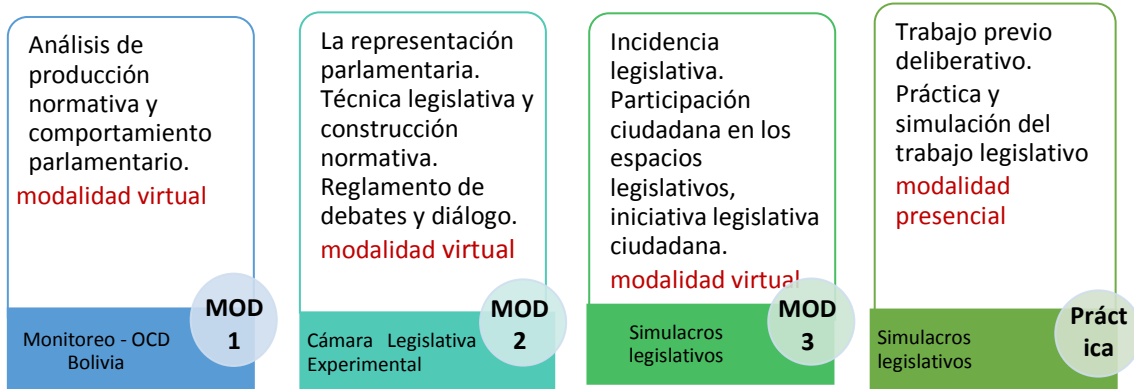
Análisis de producción normativa y comportamiento parlamentario.

modalidad virtual

MOD 1

Monitoreo - OCD Bolivia

La representación parlamentaria.
Técnica legislativa y construcción normativa.
Reglamento de debates y diálogo.

modalidad virtual

MOD 2

Cámara Legislativa Experimental

Incidencia legislativa.
Participación ciudadana en los espacios legislativos, iniciativa legislativa ciudadana.

modalidad virtual

MOD 3

Simulacros legislativos

Trabajo previo deliberativo.
Práctica y simulación del trabajo legislativo

modalidad presencial

Práctica

Simulacros legislativos